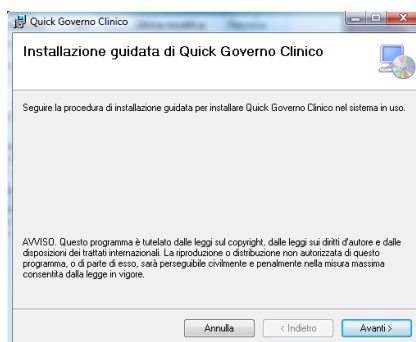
Quick Governo Clinico

Installazione guidata di Quick Governo Clinico

Seguire la procedura di installazione guidata per installare Quick Governo Clinico nel sistema in uso.

AVVISO. Questo programma è tutelato dalle leggi sul copyright, dalle leggi sui diritti d'autore e dalle disposizioni dei trattati internazionali. La riproduzione o distribuzione non autorizzata di questo programma, o di parte di esso, sarà perseguibile civilmente e penalmente nella misura massima consentita dalla legge in vigore.

Annulla
< Indietro
Avanti >